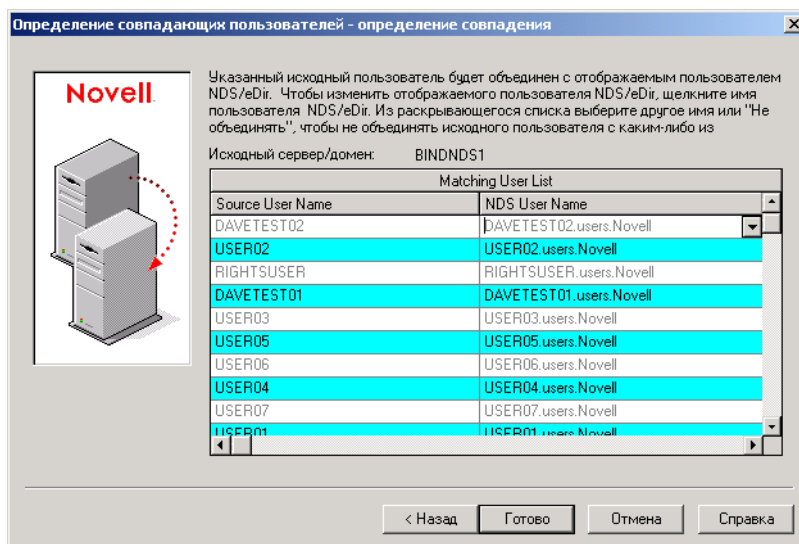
Определение совпадающих пользователей - определение совпадения

Novell

Указанный исходный пользователь будет объединен с отображаемым пользователем NDS/eDir. Чтобы изменить отображаемого пользователя NDS/eDir, щелкните имя пользователя NDS/eDir. Из раскрывающегося списка выберите другое имя или "Не объединять", чтобы не объединять исходного пользователя с каким-либо из

Исходный сервер/домен: BINDNDS1

Matching User List

| Source User Name | NDS User Name |
|---|---|
| DAVETEST02 | DAVETEST02.users.Novell |
| USER02 | USER02.users.Novell |
| RIGHTSUSER | RIGHTSUSER.users.Novell |
| DAVETEST01 | DAVETEST01.users.Novell |
| USER03 | USER03.users.Novell |
| USER05 | USER05.users.Novell |
| USER06 | USER06.users.Novell |
| USER04 | USER04.users.Novell |
| USER07 | USER07.users.Novell |
| USER01 | USER01.users.Novell |

< Назад | Готово | Отмена | Справка